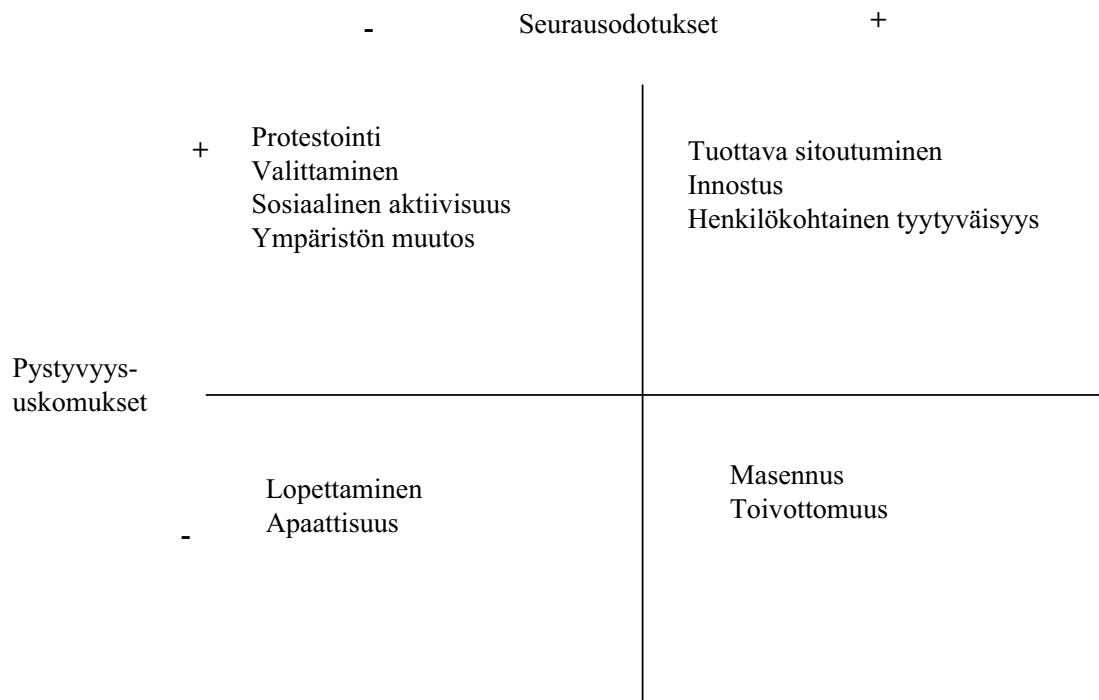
- Seurausodotukset +

+ Protestointi
Valittaminen
Sosiaalinen aktiivisuus
Ympäristön muutos

Tuottava sitoutuminen
Innostus
Henkilökohtainen tyytyväisyys

Pystyvyys-uskomukset

Lopettaminen
Apaattisuus
-

Masennus
Toivottomuus